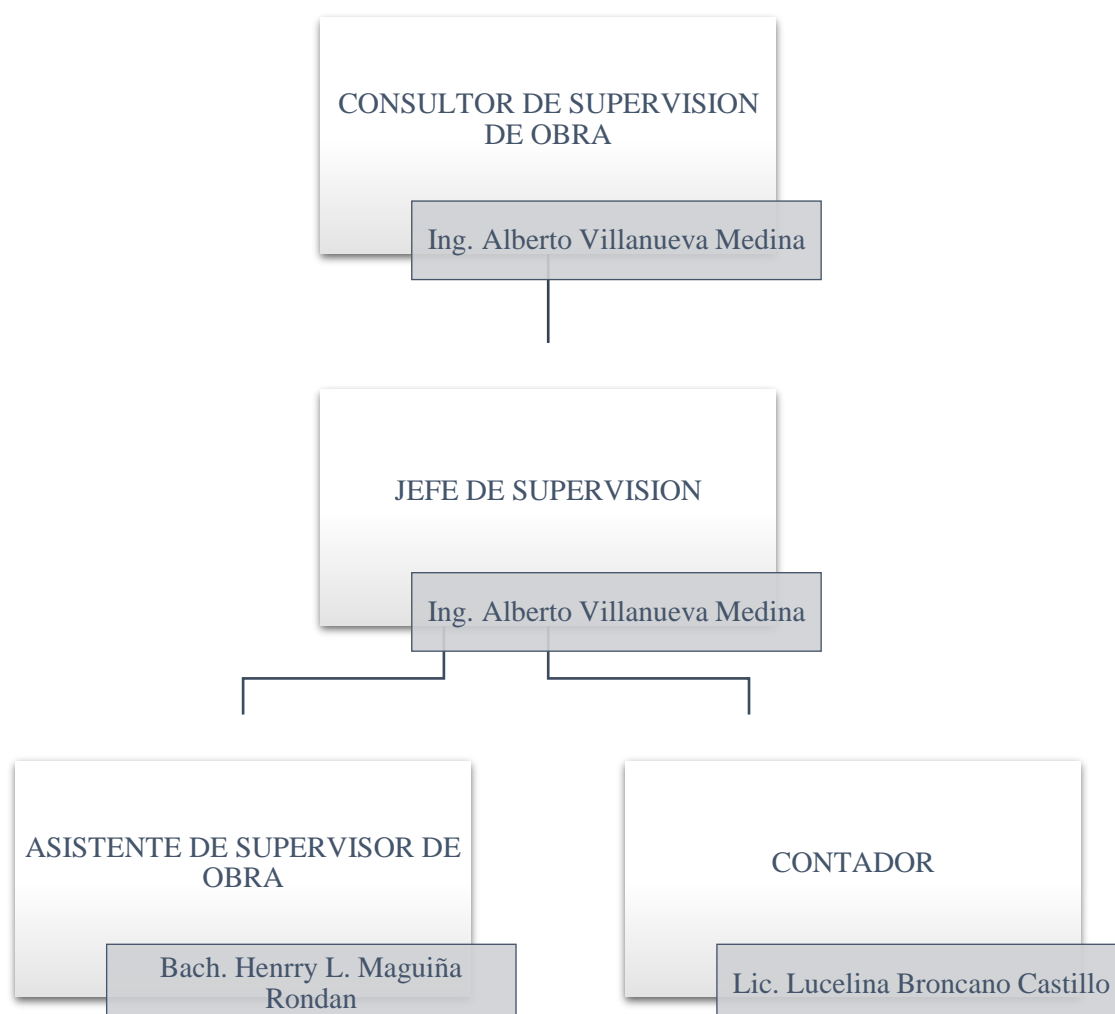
CONSULTOR DE SUPERVISION DE OBRA

Ing. Alberto Villanueva Medina

JEFE DE SUPERVISION

Ing. Alberto Villanueva Medina

ASISTENTE DE SUPERVISOR DE OBRA

Bach. Henrry L. Maguiña Rondan

CONTADOR

Lic. Lucelina Broncano Castillo